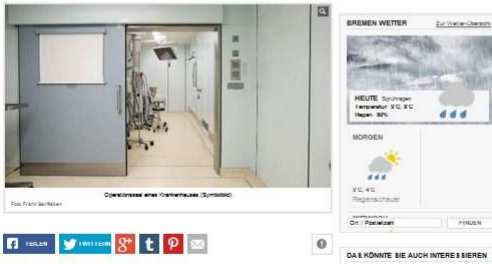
Operationssaal eines Krankenhauses (Symbolbild)

Foto: Frank Senftleben

BREMEN WETTER

Zur Wetter-Übersicht

HEUTE Sprühregen
Temperatur: 9°C, 8°C
Regen: 80%

MORGEN

9°C, 4°C
Regenschauer

Ort / Postleitzahl

FINDEN

TEILEN

TWITTERN

DAS KÖNNTE SIE AUCH INTERESSIEREN